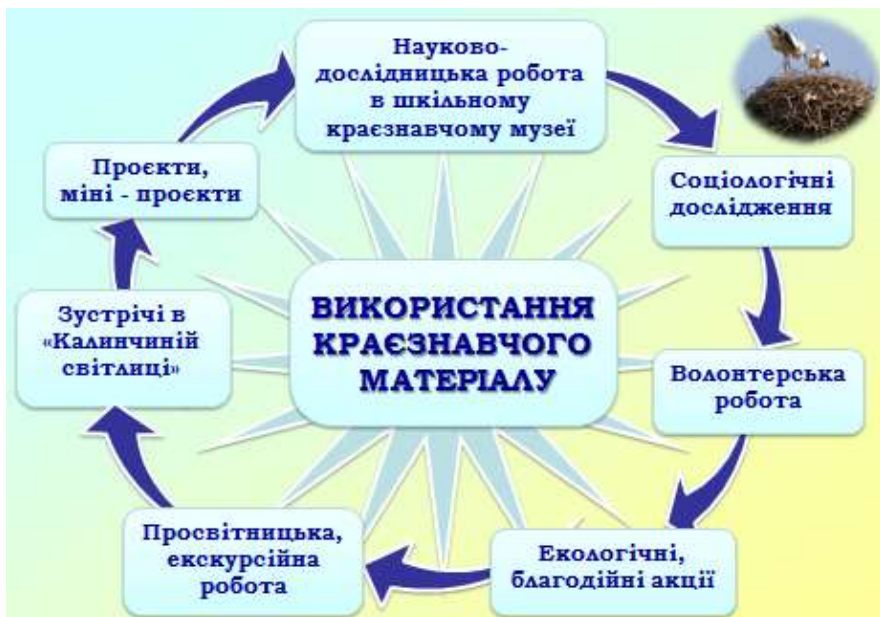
ВИКОРИСТАННЯ КРАЄЗНАВЧОГО МАТЕРІАЛУ

Науково-дослідницька робота в шкільному краєзнавчому музеї

Соціологічні дослідження

Волонтерська робота

Екологічні, благодійні акції

Просвітницька, екскурсійна робота

Зустрічі в «Калинчиній світлиці»

Проєкти, міні - проєкти